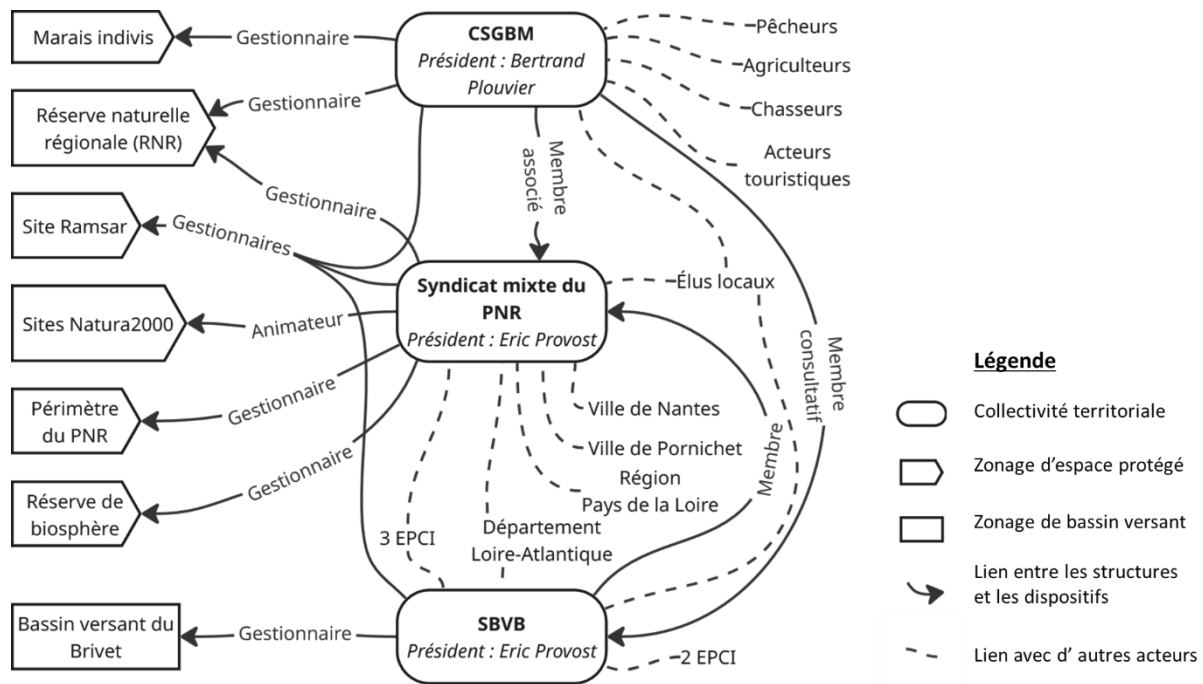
Marais indivis
Gestionnaire
CSGBM
Président : Bertrand Plouvier
Pêcheurs
Agriculteurs
Chasseurs
Acteurs touristiques
Réserve naturelle régionale (RNR)
Gestionnaire
Membre associé
Gestionnaire
Site Ramsar
Gestionnaires
Syndicat mixte du PNR
Président : Eric Provost
Élus locaux
Sites Natura2000
Animateur
Membre consultatif
Légende
Collectivité territoriale
Zonage d'espace protégé
Zonage de bassin versant
Lien entre les structures et les dispositifs
Lien avec d' autres acteurs
Périmètre du PNR
Gestionnaire
Ville de Nantes
Ville de Pornichet
Région
Pays de la Loire
Membre
Réserve de biosphère
Gestionnaire
3 EPCI
Département
Loire-Atlantique
Bassin versant du Brivet
Gestionnaire
SBVB
Président : Eric Provost
2 EPCI